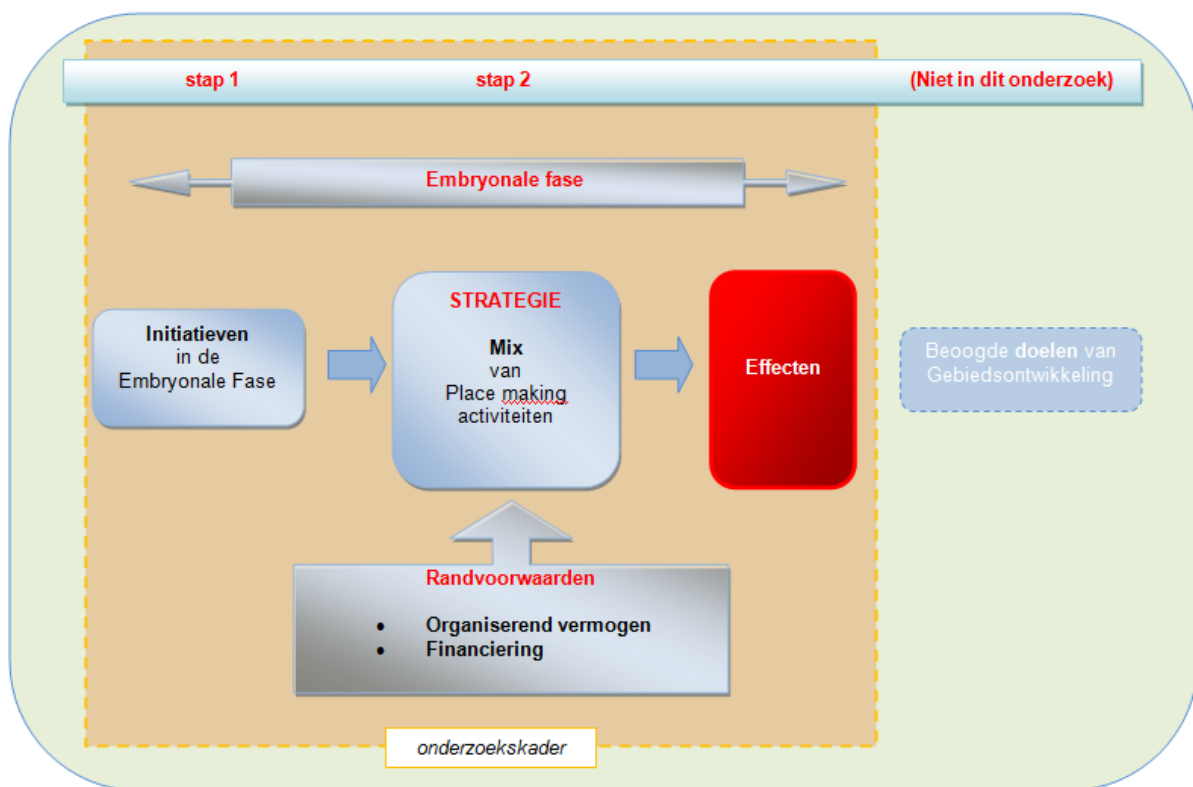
stap 1

stap 2

(Niet in dit onderzoek)

Embryonale fase

Initiatieven in de Embryonale Fase

STRATEGIE

Mix van Place making activiteiten

Effecten

Beoogde doelen van Gebiedsontwikkeling

Randvoorwaarden

- Organiserend vermogen
- Financiering

onderzoekskader